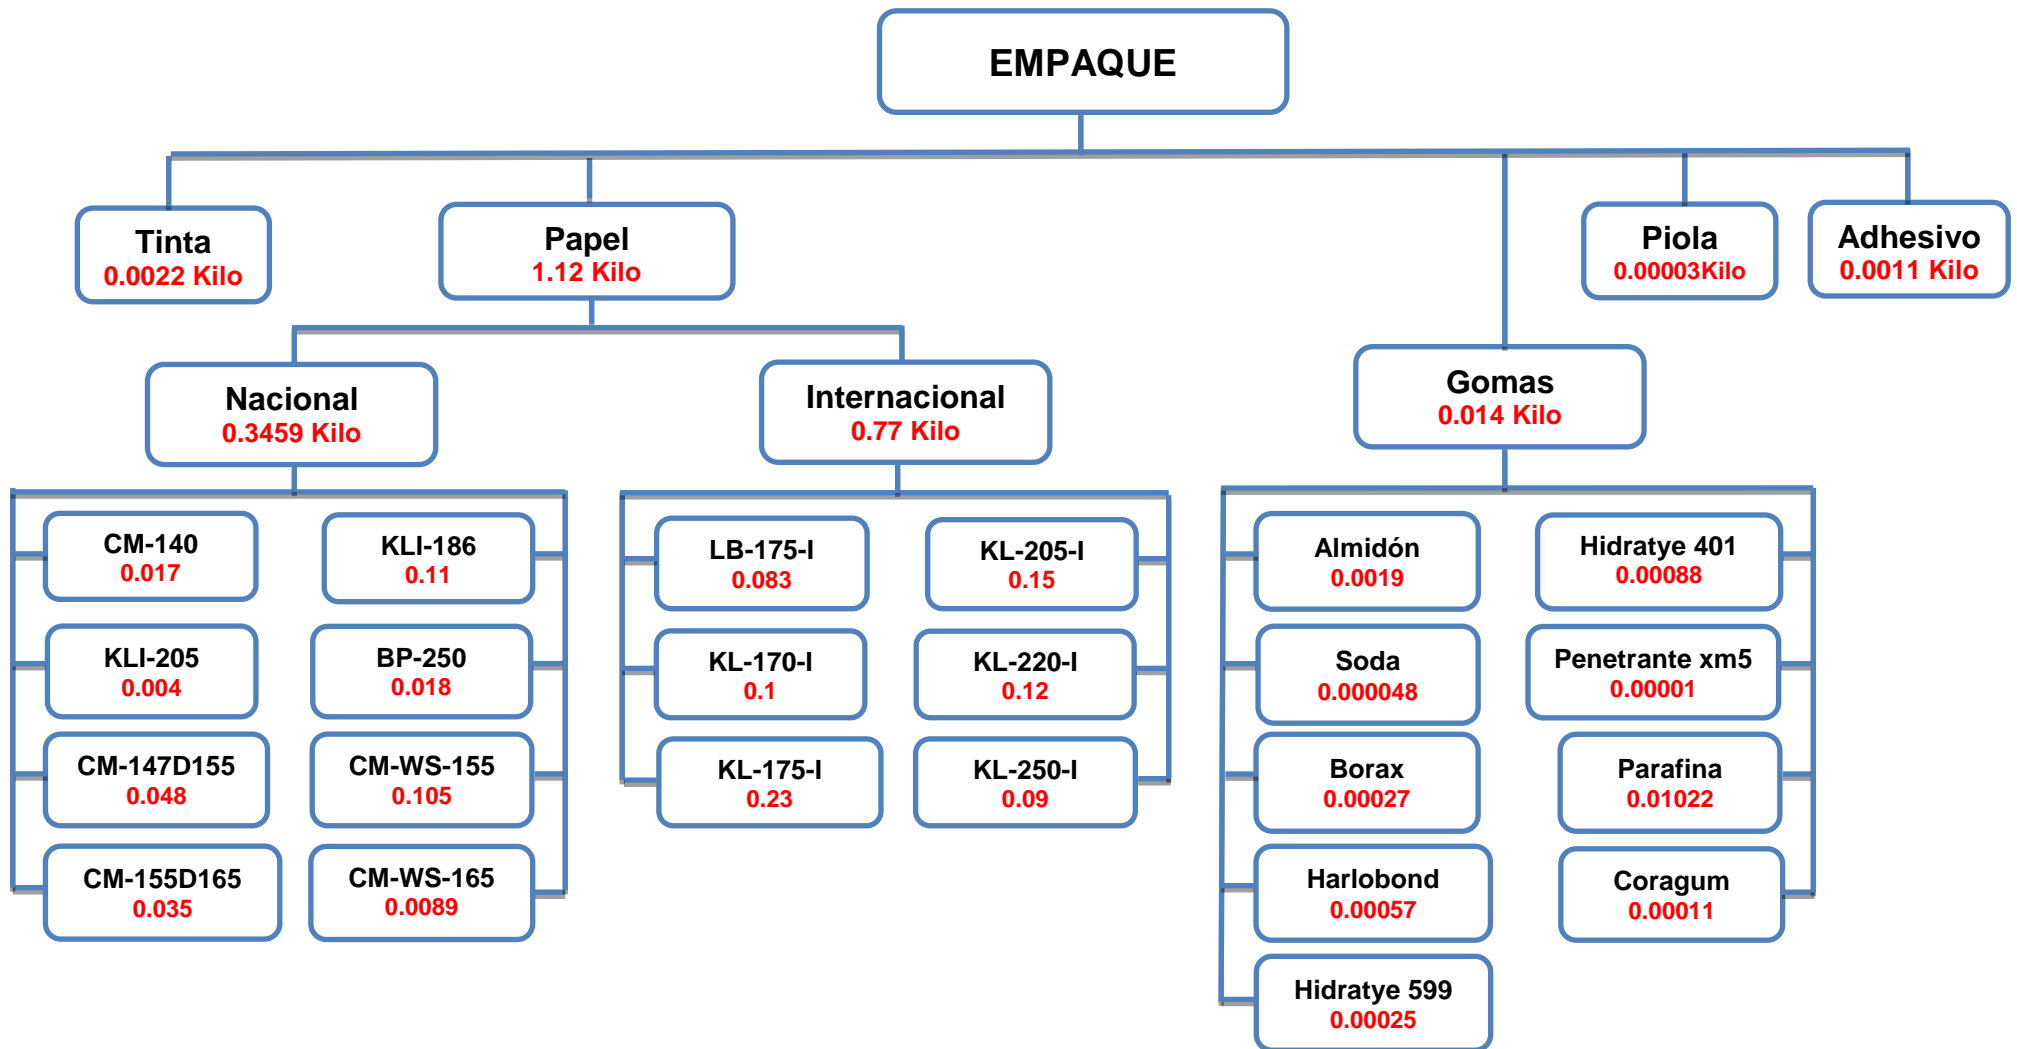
EMPAQUE

Tinta
0.0022 Kilo

Papel
1.12 Kilo

Piola
0.00003Kilo

Adhesivo
0.0011 Kilo

Nacional
0.3459 Kilo

Internacional
0.77 Kilo

Gomas
0.014 Kilo

CM-140
0.017

KLI-186
0.11

KLI-205
0.004

BP-250
0.018

CM-147D155
0.048

CM-WS-155
0.105

CM-155D165
0.035

CM-WS-165
0.0089

LB-175-I
0.083

KL-205-I
0.15

KL-170-I
0.1

KL-220-I
0.12

KL-175-I
0.23

KL-250-I
0.09

Almidón
0.0019

Hidratye 401
0.00088

Soda
0.000048

Penetrante xm5
0.00001

Borax
0.00027

Parafina
0.01022

Harlobond
0.00057

Coragum
0.00011

Hidratye 599
0.00025